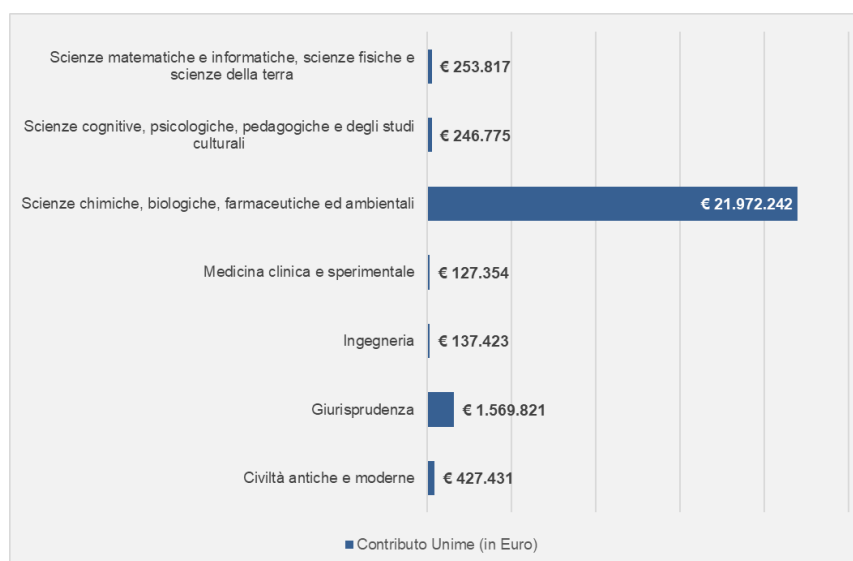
Scienze matematiche e informatiche, scienze fisiche e scienze della terra
€ 253.817

Scienze cognitive, psicologiche, pedagogiche e degli studi culturali
€ 246.775

Scienze chimiche, biologiche, farmaceutiche ed ambientali
€ 21.972.242

Medicina clinica e sperimentale
€ 127.354

Ingegneria
€ 137.423

Giurisprudenza
€ 1.569.821

Civiltà antiche e moderne
€ 427.431

Contributo Unime (in Euro)